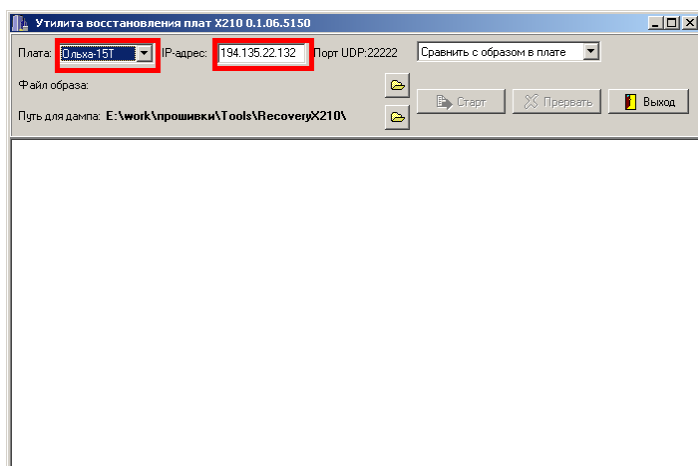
Утилита восстановления плат X210 0.1.06.5150

Плата: Ольха-15Т IP-адрес: 194.135.22.132 Порт UDP:22222 Сравнить с образом в плате

Файл образа:

Путь для дампа: E:\work\прошивки\Tools\RecoveryX210\

Старт Прервать Выход